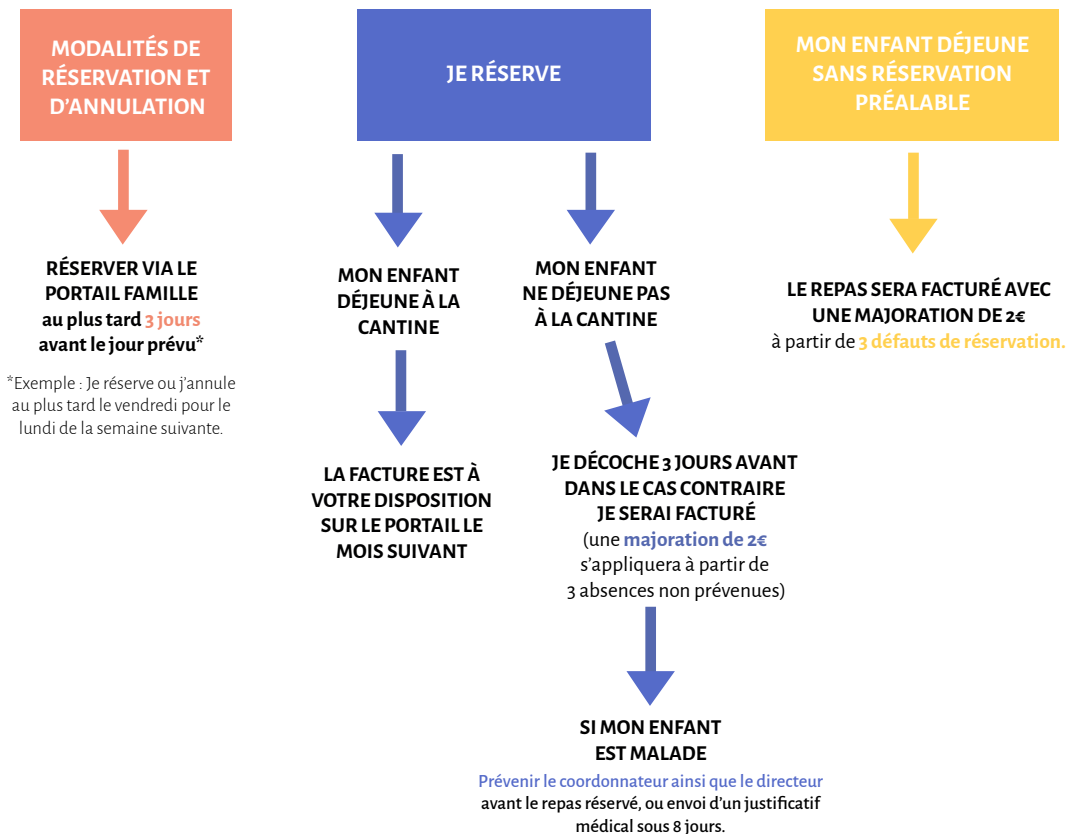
MODALITÉS DE RÉSERVATION ET D'ANNULATION

RÉSERVER VIA LE PORTAIL FAMILLE au plus tard 3 jours avant le jour prévu*

*Exemple : Je réserve ou j'annule au plus tard le vendredi pour le lundi de la semaine suivante.

JE RÉSERVE

MON ENFANT DÉJEUNE À LA CANTINE

LA FACTURE EST À VOTRE DISPOSITION SUR LE PORTAIL LE MOIS SUIVANT

MON ENFANT NE DÉJEUNE PAS À LA CANTINE

JE DÉCOCHE 3 JOURS AVANT DANS LE CAS CONTRAIRE JE SERAI FACTURÉ (une majoration de 2€ s'appliquera à partir de 3 absences non prévenues)

SI MON ENFANT EST MALADE

Prévenir le coordonnateur ainsi que le directeur avant le repas réservé, ou envoi d'un justificatif médical sous 8 jours.

MON ENFANT DÉJEUNE SANS RÉSERVATION PRÉALABLE

LE REPAS SERA FACTURÉ AVEC UNE MAJORATION DE 2€ à partir de 3 défauts de réservation.